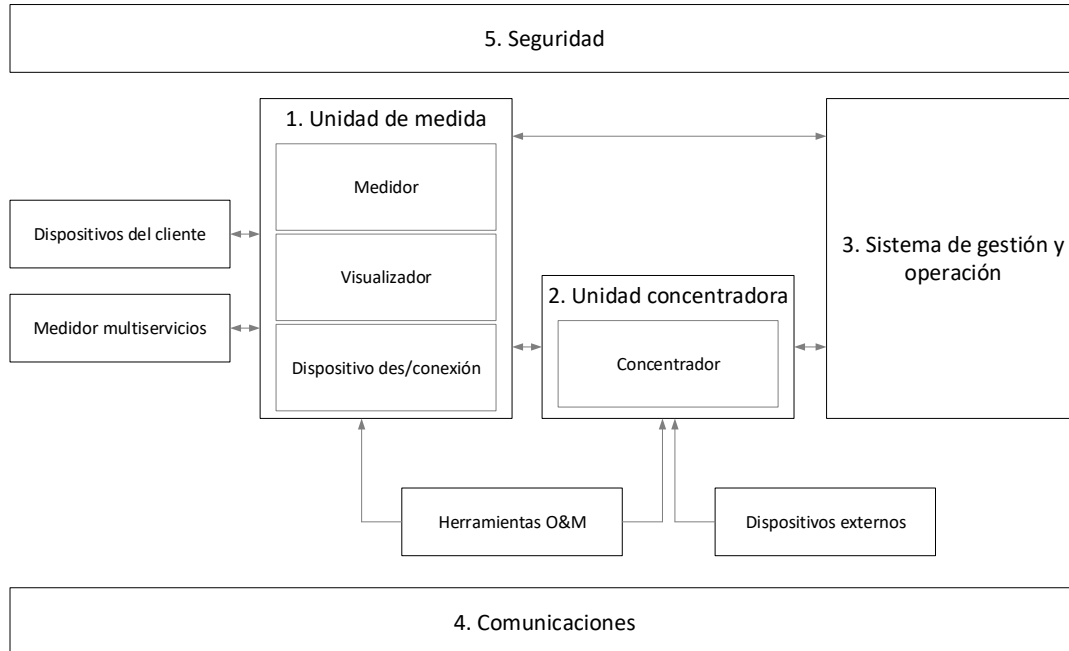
5. Seguridad

1. Unidad de medida

Medidor

Visualizador

Dispositivo des/conexión

Dispositivos del cliente

Medidor multiservicios

2. Unidad concentradora

Concentrador

3. Sistema de gestión y operación

Herramientas O&M

Dispositivos externos

4. Comunicaciones